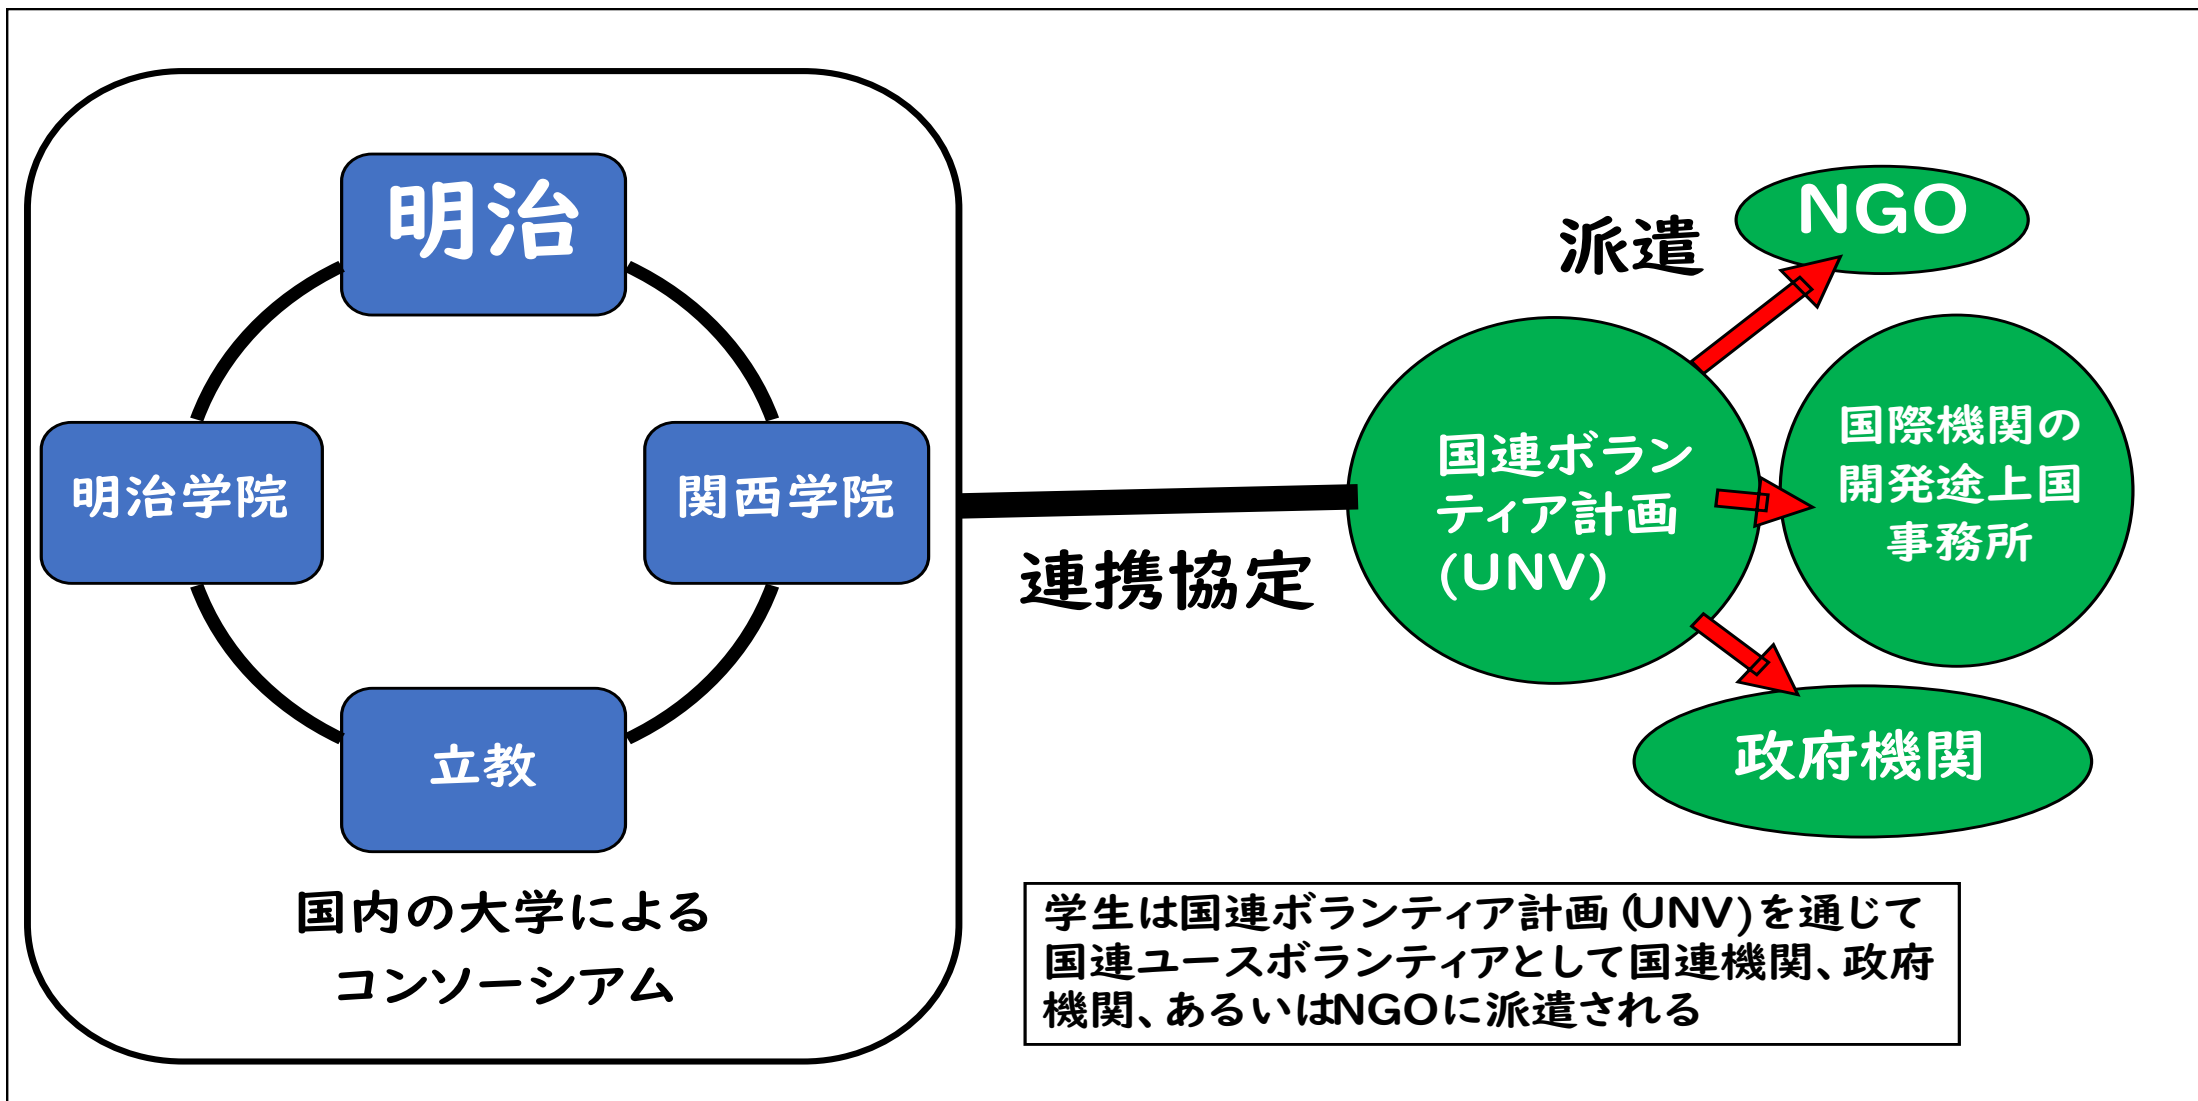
明治

明治学院

関西学院

立教

国内の大学による
コンソーシアム

連携協定

派遣

NGO

国連ボランティア計画 (UNV)

国際機関の開発途上国事務所

政府機関

学生は国連ボランティア計画 (UNV)を通じて国連ユースボランティアとして国連機関、政府機関、あるいはNGOに派遣される